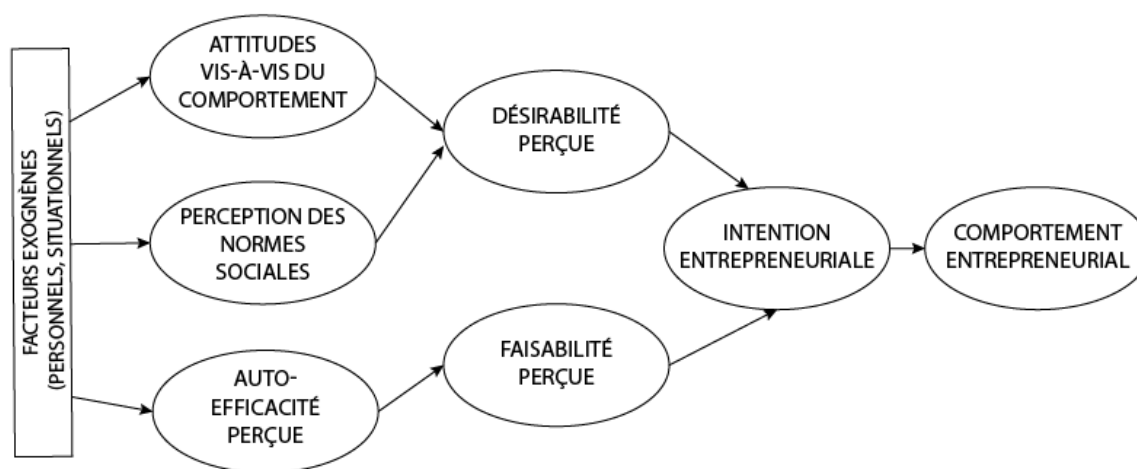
FACTEURS EXOGNÈNES (PERSONNELS, SITUATIONNELS)

ATTITUDES VIS-À-VIS DU COMPORTEMENT

PERCEPTION DES NORMES SOCIALES

AUTO-EFFICACITÉ PERÇUE

DÉSIRABILITÉ PERÇUE

FAISABILITÉ PERÇUE

INTENTION ENTREPRENEURIALE

COMPORTEMENT ENTREPRENEURIAL